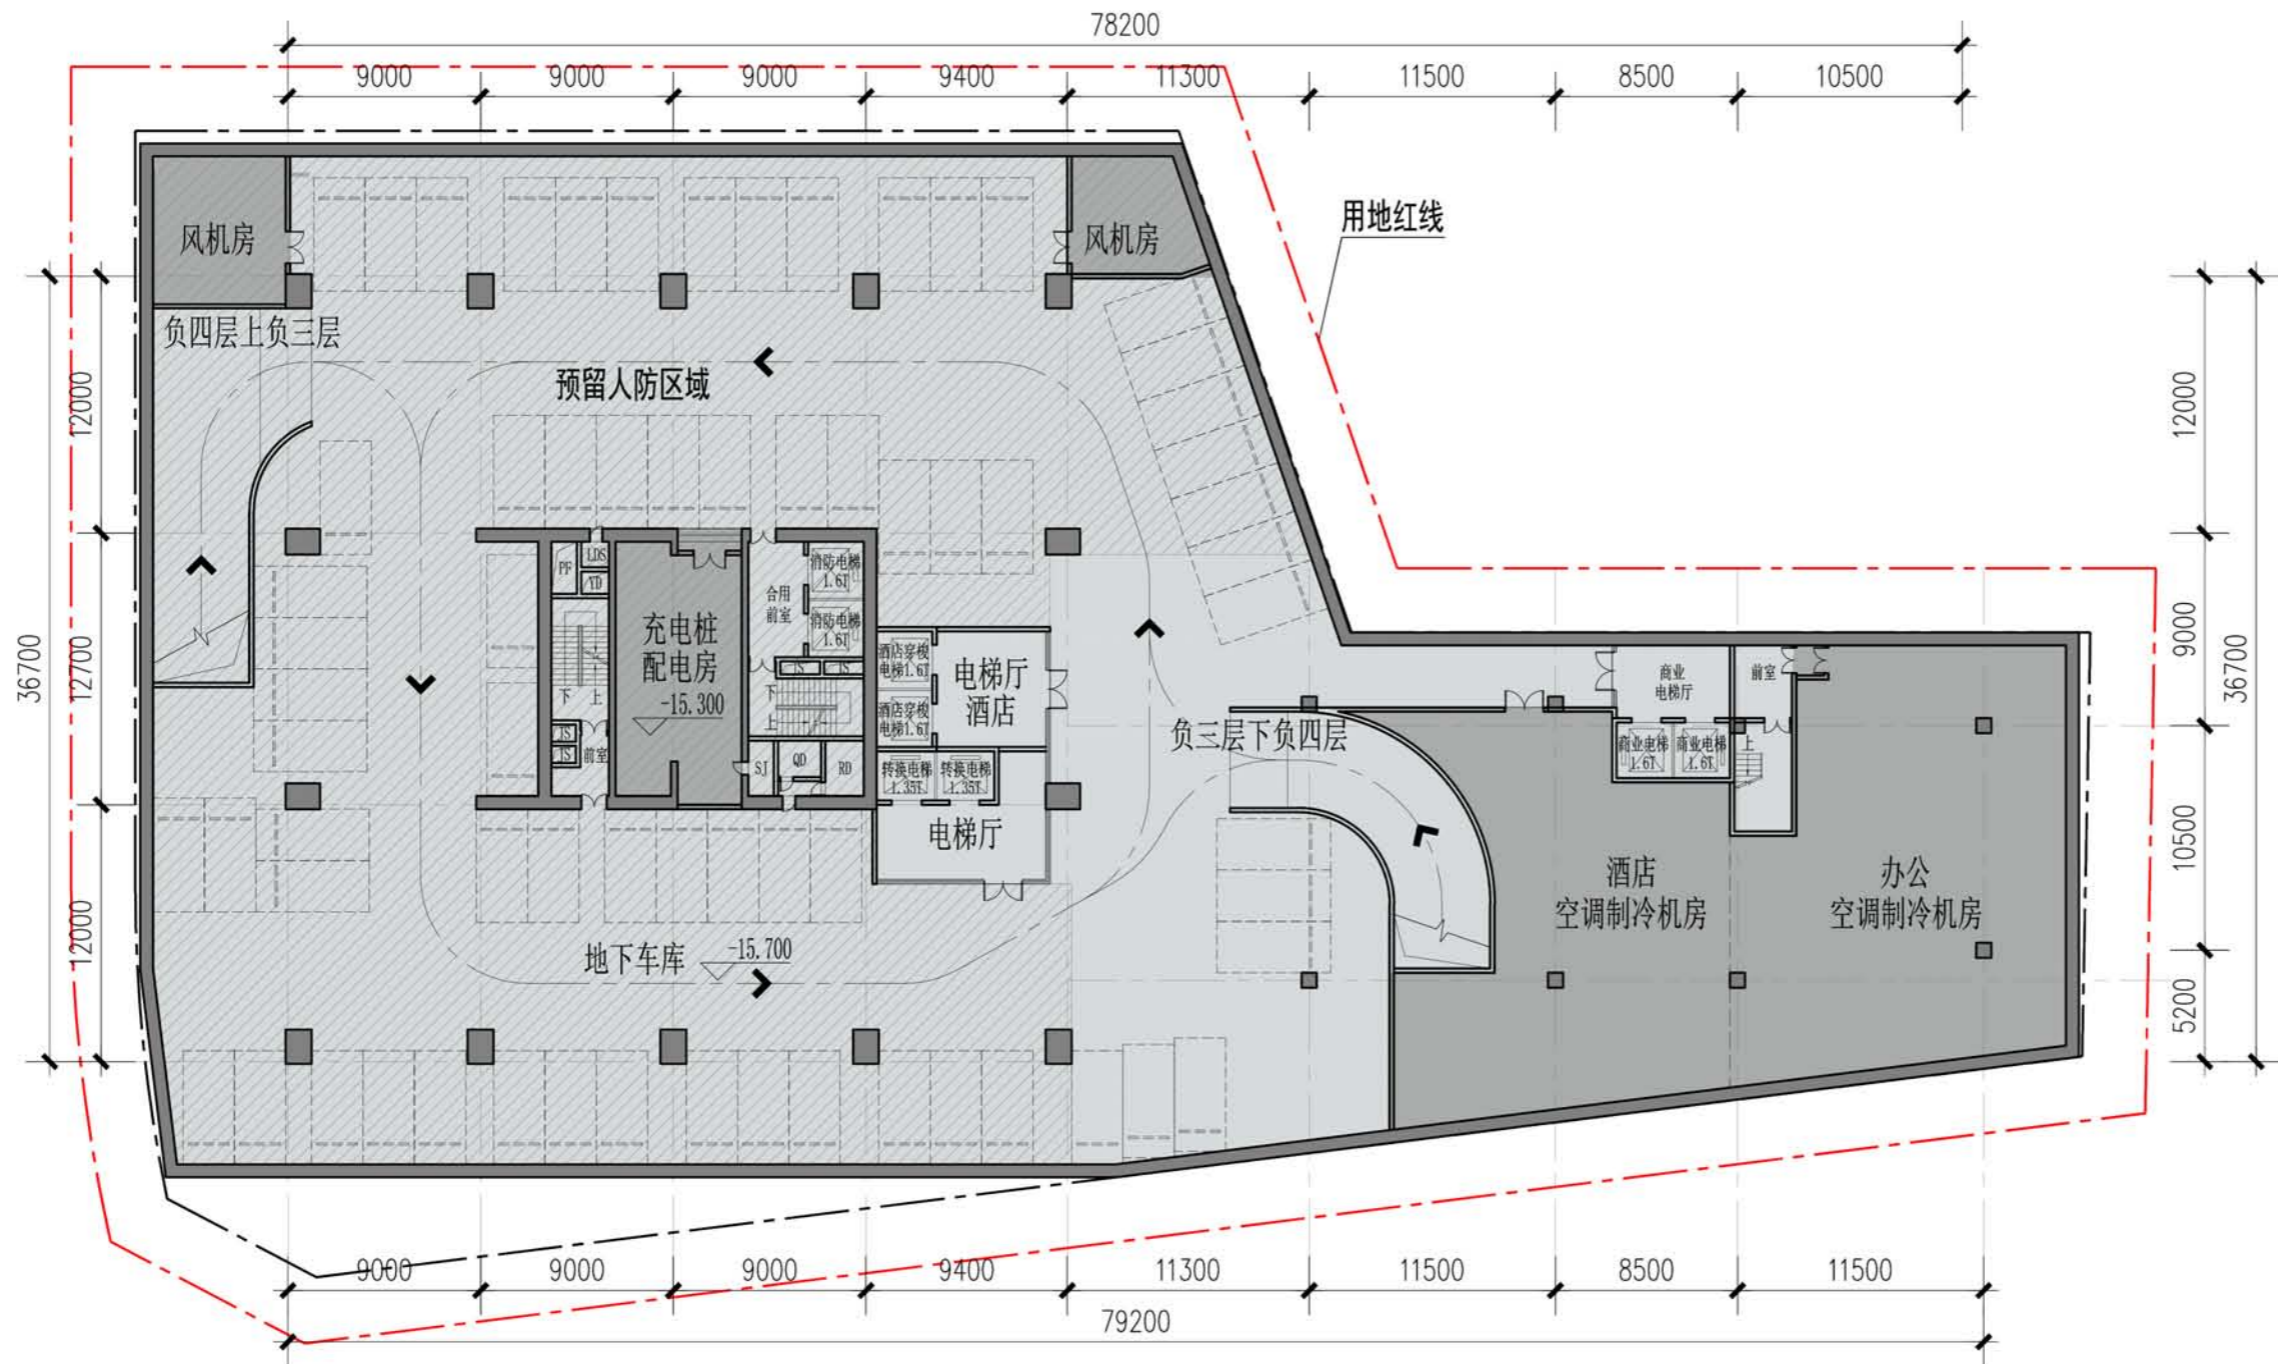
78200

9000 9000 9000 9400 11300 11500 8500 10500

风机房

风机房

用地红线

负四层上负三层

预留人防区域

12000

12700

36700

12000

12000

9000

10500

5200

36700

PF LDS YD

充电桩 配电房

-15.300

合用前室

消防电梯 1.6T

消防电梯 1.6T

JS JS

酒店穿梭电梯1.6T

酒店穿梭电梯1.6T

电梯厅 酒店

下 上

JS JS 前室

SJ QD RD

转换电梯 1.35T

转换电梯 1.35T

电梯厅

负三层下负四层

商业电梯厅

前室

商业电梯 1.6T

商业电梯 1.6T

上

酒店 空调制冷机房

办公 空调制冷机房

地下车库

-15.700

9000 9000 9000 9400 11300 11500 8500 11500

79200